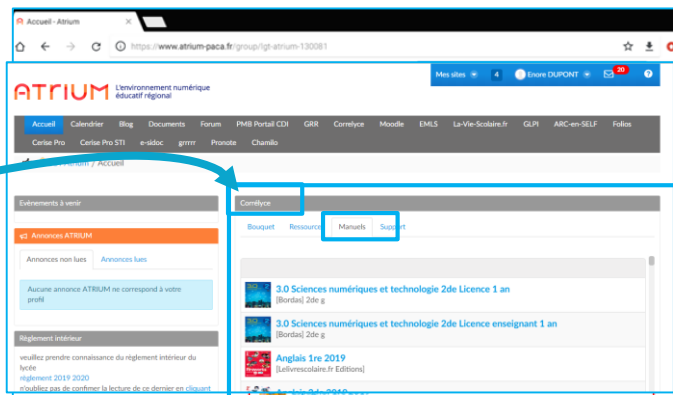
Accueil - Atrium

https://www.atrium-paca.fr/group/lgt-atrium-130081

ATRIUM L'environnement numérique éducatif régional

Mes sites 4 Enore DUPONT 20 ?

Accueil Calendrier Blog Documents Forum PMB Portail CDI GRR Correlyce Moodle EMLS La-Vie-Scolaire.fr GLPI ARC-en-SELF Folios Cerise Pro Cerise Pro STI e-sidoc grrrrr Pronote Chamilo

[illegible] / Accueil

Evénements à venir

Annonces ATRIUM

Annonces non lues Annonces lues

Aucune annonce ATRIUM ne correspond à votre profil

Règlement intérieur

veuillez prendre connaissance du règlement intérieur du lycée
règlement 2019 2020
n'oubliez pas de confirmer la lecture de ce dernier en cliquant

Corrélyce

Bouquet Ressources Manuels Support

3.0 Sciences numériques et technologie 2de Licence 1 an
[Bordas] 2de g

3.0 Sciences numériques et technologie 2de Licence enseignant 1 an
[Bordas] 2de g

Anglais 1re 2019
[Lelivrescolaire.fr Editions]

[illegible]